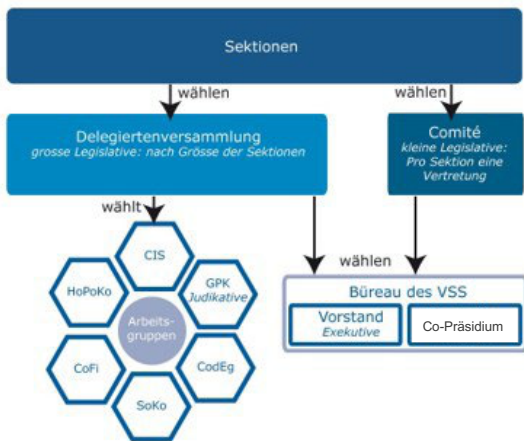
Sektionen

wählen

wählen

Delegiertenversammlung
grosse Legislative: nach Grösse der Sektionen

Comité
kleine Legislative: Pro Sektion eine Vertretung

wählt

wählen

CIS

HoPoKo

GPK
Judikative

Arbeitsgruppen

CoFi

CodEg

SoKo

Büreau des VSS

Vorstand
Exekutive

Co-Präsidium